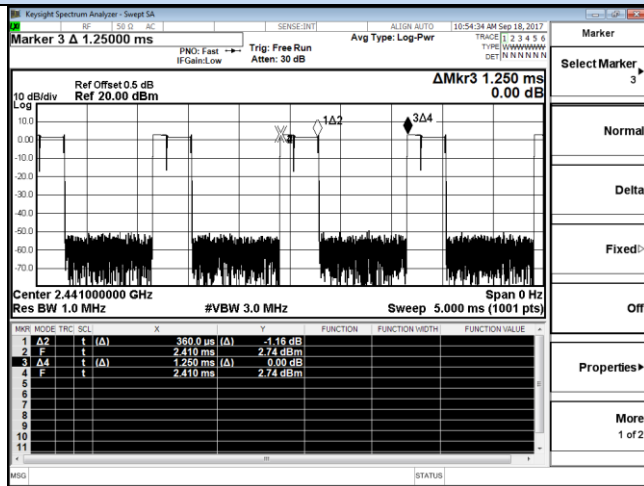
Keysight Spectrum Analyzer - Swept SA
RF | 50 Ω AC | SENSE:INT | ALIGN AUTO | 10:54:34 AM Sep 18, 2017
Marker 3 Δ 1.25000 ms
PNO: Fast
IFGain:Low
Trig: Free Run
Atten: 30 dB
Avg Type: Log-Pwr
TRACE 1 2 3 4 5 6
TYPE WWWWWW
DET N N N N N N

Ref Offset 0.5 dB
10 dB/div Ref 20.00 dBm
Log
ΔMkr3 1.250 ms
0.00 dB

10.0
0.00
-10.0
-20.0
-30.0
-40.0
-50.0
-60.0
-70.0

X 1Δ2 3Δ4

Center 2.441000000 GHz
Res BW 1.0 MHz
#VBW 3.0 MHz
Span 0 Hz
Sweep 5.000 ms (1001 pts)

| MKR | MODE | TRC | SCL | X | Y | FUNCTION | FUNCTION WIDTH | FUNCTION VALUE |
|---|---|---|---|---|---|---|---|---|
| 1 | Δ2 | | t | (Δ) 360.0 µs | (Δ) -1.16 dB | | | |
| 2 | F | | t | 2.410 ms | 2.74 dBm | | | |
| 3 | Δ4 | | t | (Δ) 1.250 ms | (Δ) 0.00 dB | | | |
| 4 | F | | t | 2.410 ms | 2.74 dBm | | | |
| 5 | | | | | | | | |
| 6 | | | | | | | | |
| 7 | | | | | | | | |
| 8 | | | | | | | | |
| 9 | | | | | | | | |
| 10 | | | | | | | | |
| 11 | | | | | | | | |

MSG
STATUS

Marker
Select Marker
3
Normal
Delta
Fixed
Off
Properties
More
1 of 2